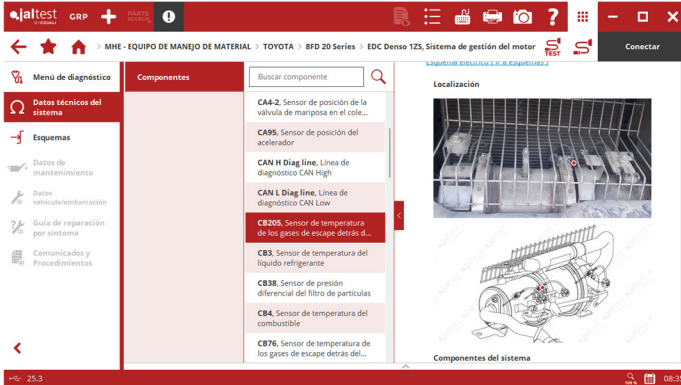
jaltest by COJALI GRP PARTS SEARCH

MHE - EQUIPO DE MANEJO DE MATERIAL > TOYOTA > BFD 20 Series > EDC Denso 1ZS, Sistema de gestión del motor

TEST

Conectar

Menú de diagnóstico

Datos técnicos del sistema

Esquemas

Datos de mantenimiento

Datos vehículo/embarcación

Guía de reparación por síntoma

Comunicados y Procedimientos

Componentes

Buscar componente

CA4-2, Sensor de posición de la válvula de mariposa en el cole...

CA95, Sensor de posición del acelerador

CAN H Diag line, Línea de diagnóstico CAN High

CAN L Diag line, Línea de diagnóstico CAN Low

CB205, Sensor de temperatura de los gases de escape detrás d...

CB3, Sensor de temperatura del líquido refrigerante

CB38, Sensor de presión diferencial del filtro de partículas

CB4, Sensor de temperatura del combustible

CB76, Sensor de temperatura de los gases de escape detrás del...

Esquema eléctrico ( Ir a esquemas )

Localización

Componentes del sistema

25.3

08:3